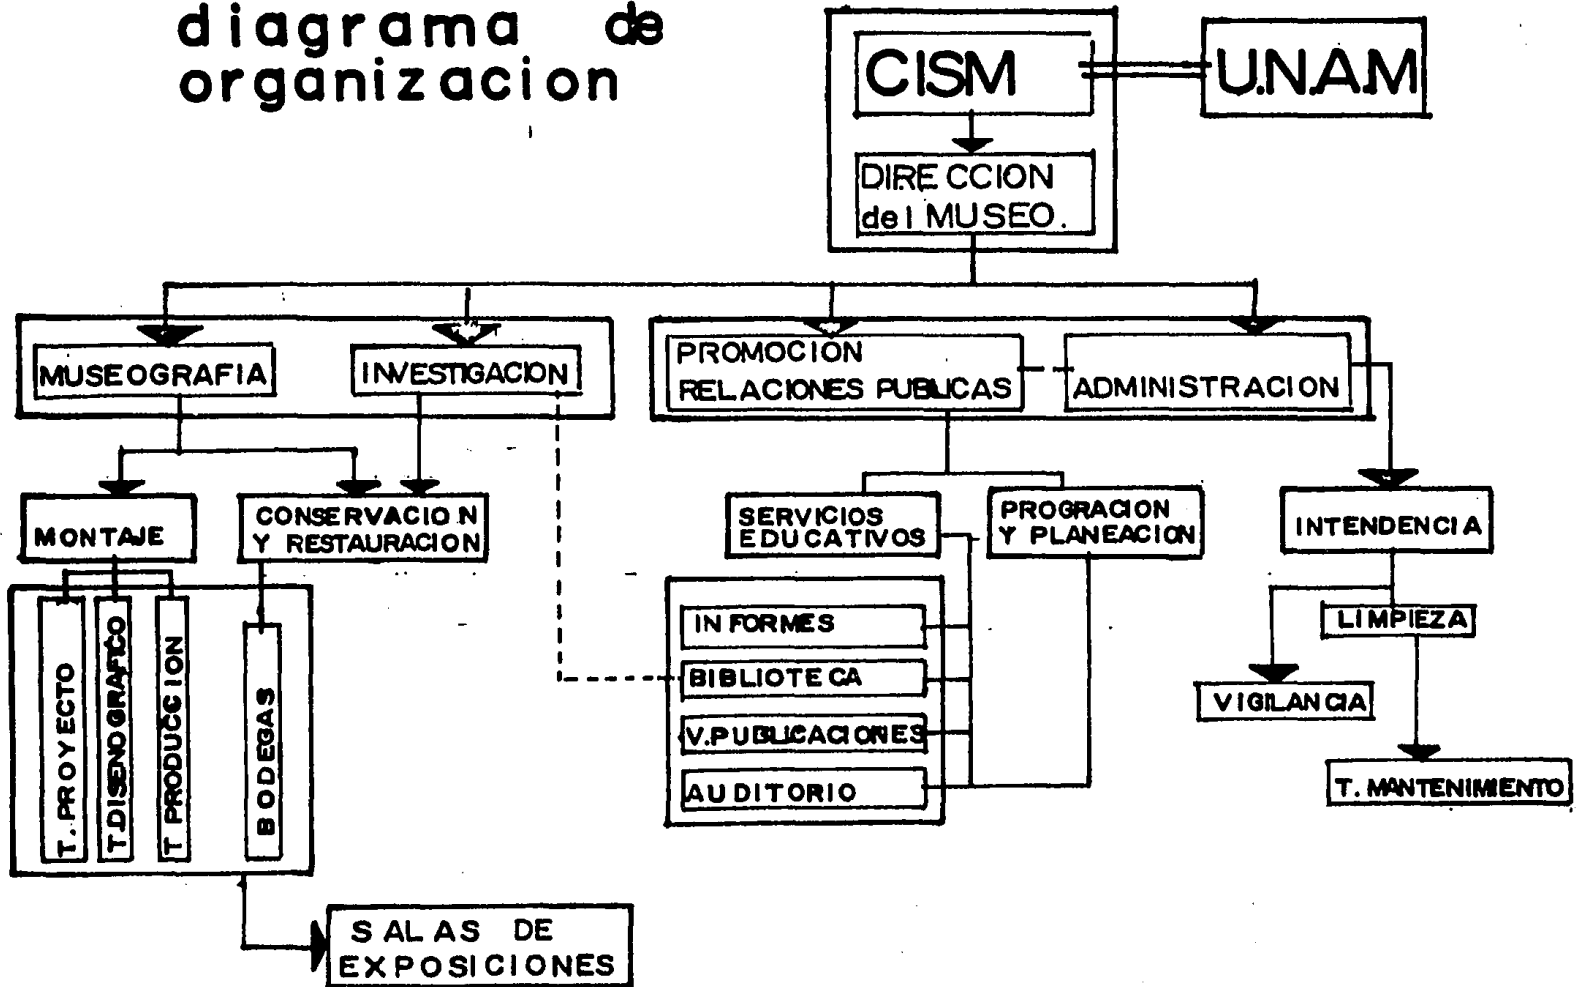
diagrama de organizacion

CISM

U.N.A.M

DIRECCION del MUSEO.

MUSEOGRAFIA

INVESTIGACION

PROMOCION RELACIONES PUBLICAS

ADMINISTRACION

MONTAJE

CONSERVACION Y RESTAURACION

SERVICIOS EDUCATIVOS

PROGRACION Y PLANEACION

INTENDENCIA

T. PROYECTO

T.DISENO GRAFICO

T PRODUCCION

BODEGAS

INFORMES

BIBLIOTECA

V.PUBLICACIONES

AUDITORIO

LIMPIEZA

VIGILANCIA

T. MANTENIMIENTO

SALAS DE EXPOSICIONES